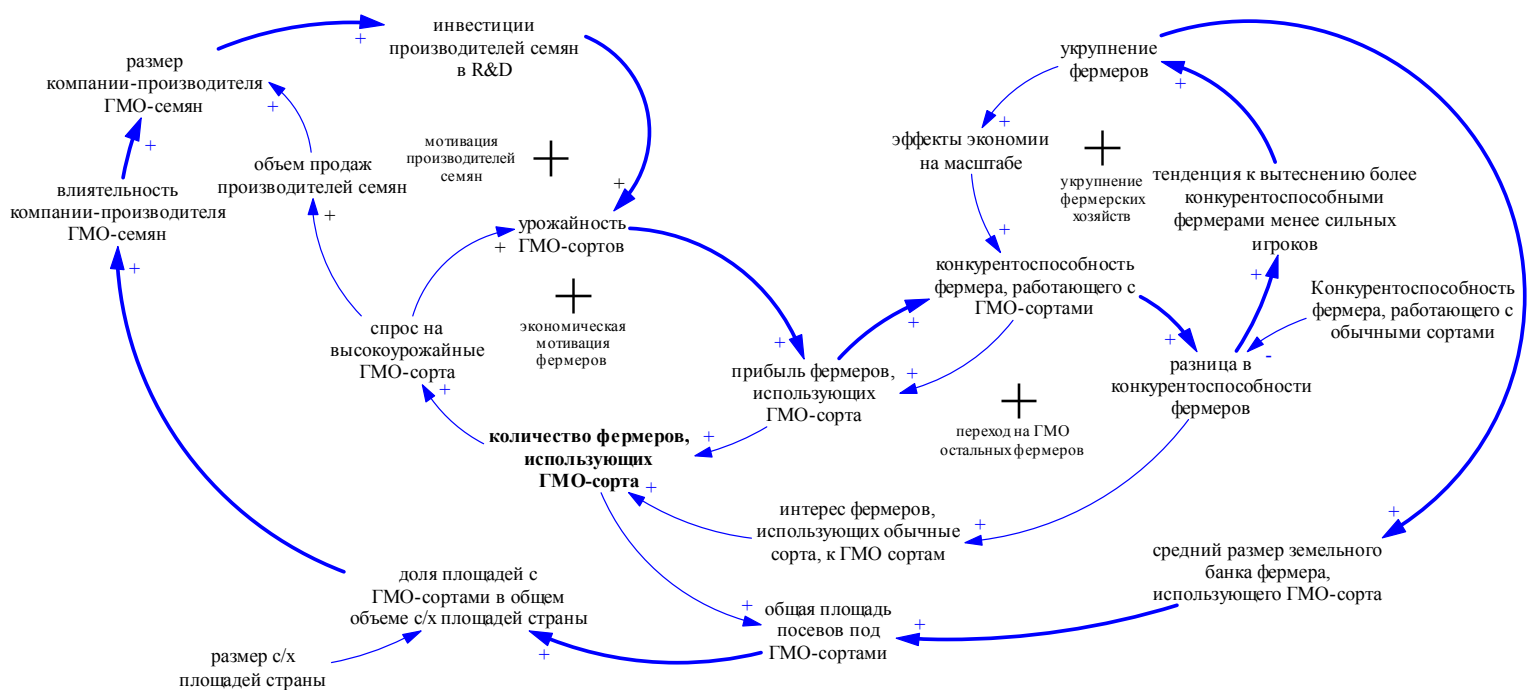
инвестиции производителей семян в R&D

+

размер компании-производителя ГМО-семян

+

мотивация производителей семян

+

объем продаж производителей семян

+

влиятельность компании-производителя ГМО-семян

+

+

урожайность ГМО-сортов

+

+

экономическая мотивация фермеров

спрос на высокоурожайные ГМО-сорта

+

+

прибыль фермеров, использующих ГМО-сорта

+

**количество фермеров, использующих ГМО-сорта**

+

укрупнение фермеров

+

эффекты экономии на масштабе

+

укрупнение фермерских хозяйств

тенденция к вытеснению более конкурентоспособными фермерами менее сильных игроков

+

конкурентоспособность фермера, работающего с ГМО-сортами

+

+

+

Конкурентоспособность фермера, работающего с обычными сортами

+

разница в конкурентоспособности фермеров

-

+

+

переход на ГМО остальных фермеров

интерес фермеров, использующих обычные сорта, к ГМО сортам

+

+

средний размер земельного банка фермера, использующего ГМО-сорта

доля площадей с ГМО-сортами в общем объеме с/х площадей страны

+

общая площадь посевов под ГМО-сортами

+

+

размер с/х площадей страны